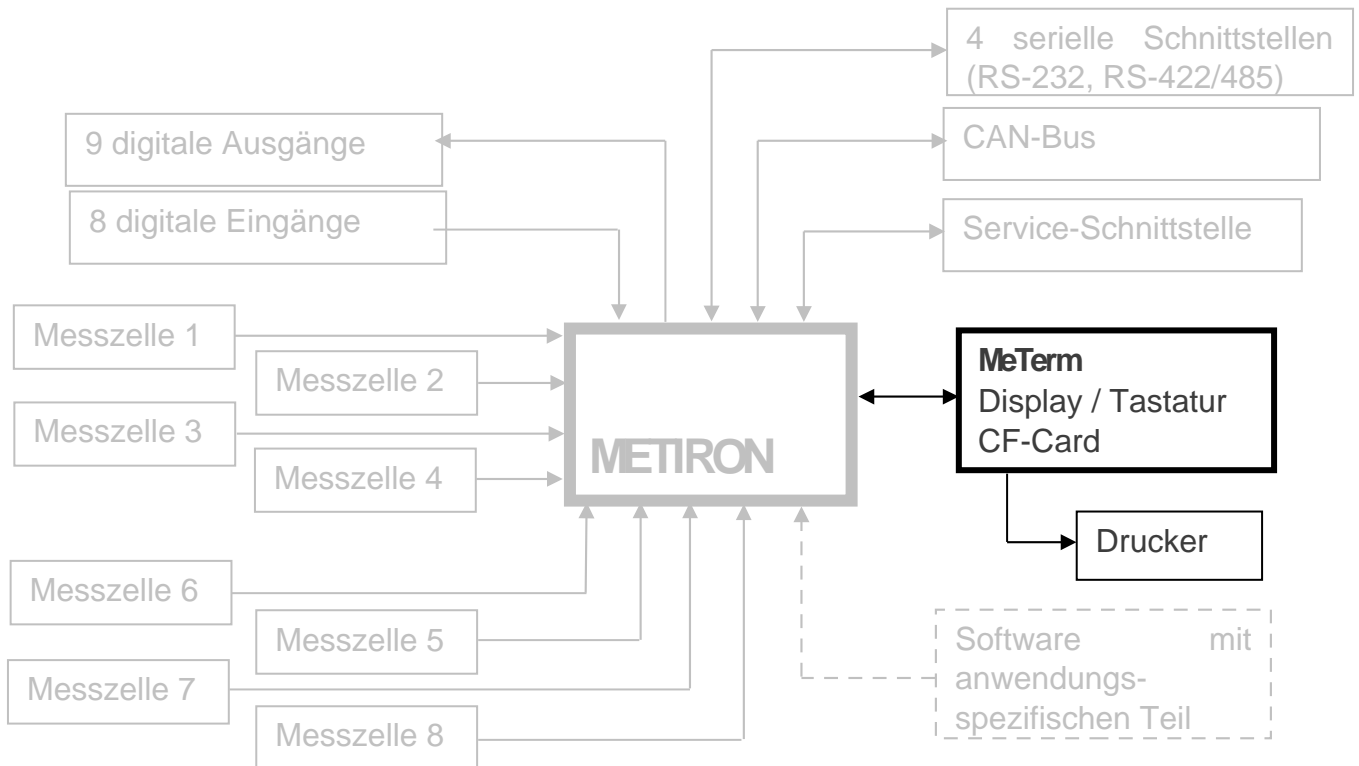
4 serielle Schnittstellen (RS-232, RS-422/485)

9 digitale Ausgänge

CAN-Bus

8 digitale Eingänge

Service-Schnittstelle

Messzelle 1

Messzelle 2

Messzelle 3

Messzelle 4

METIRON

MeTerm
Display / Tastatur
CF-Card

Drucker

Messzelle 6

Messzelle 5

Messzelle 7

Messzelle 8

Software mit anwendungs-spezifischen Teil